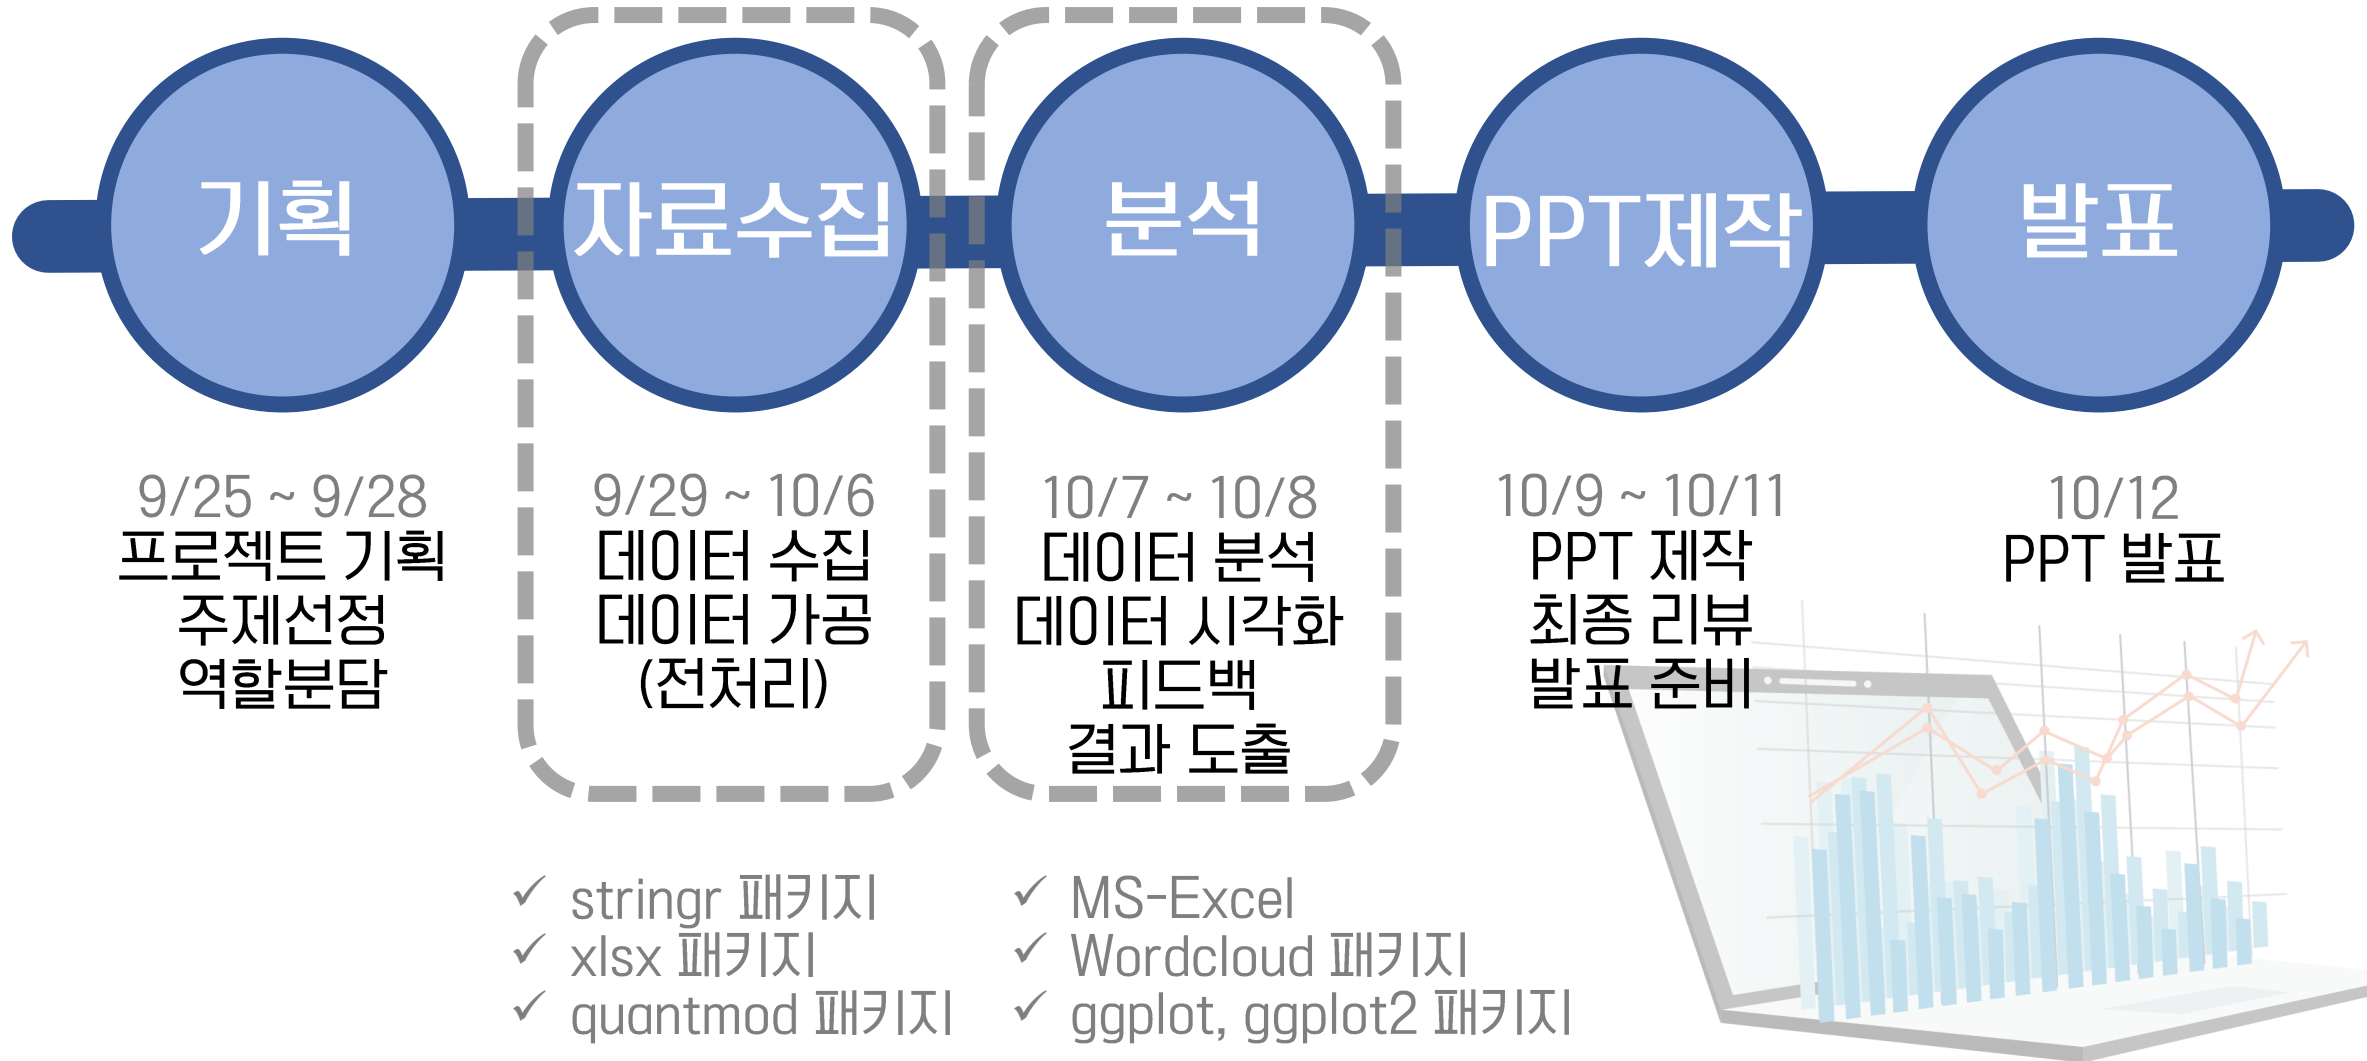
기획

자료수집

분석

PPT제작

발표

9/25 ~ 9/28
프로젝트 기획
주제선정
역할분담

9/29 ~ 10/6
데이터 수집
데이터 가공
(전처리)

10/7 ~ 10/8
데이터 분석
데이터 시각화
피드백
결과 도출

10/9 ~ 10/11
PPT 제작
최종 리뷰
발표 준비

10/12
PPT 발표

✓ stringr 패키지
✓ xlsx 패키지
✓ quantmod 패키지

✓ MS-Excel
✓ Wordcloud 패키지
✓ ggplot, ggplot2 패키지